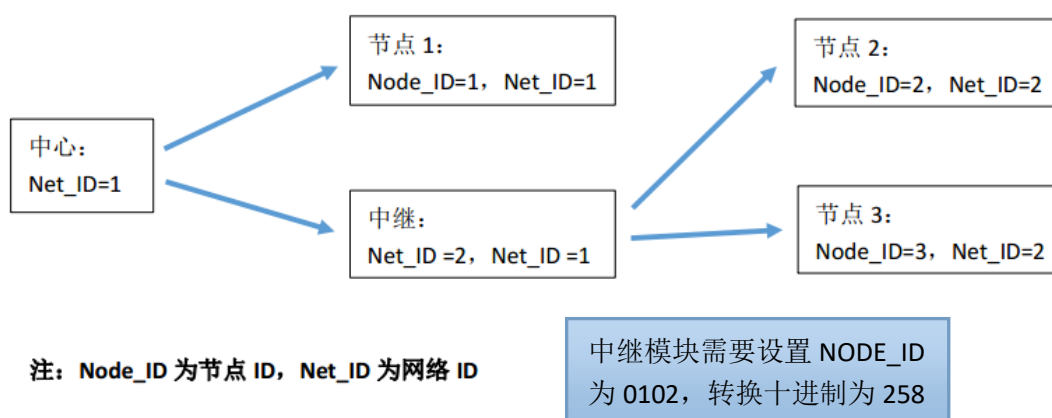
中心：
Net_ID=1

节点 1：
Node_ID=1，Net_ID=1

中继：
Net_ID =2，Net_ID =1

节点 2：
Node_ID=2，Net_ID=2

节点 3：
Node_ID=3，Net_ID=2

注：Node_ID 为节点 ID，Net_ID 为网络 ID

中继模块需要设置 NODE_ID 为 0102，转换十进制为 258